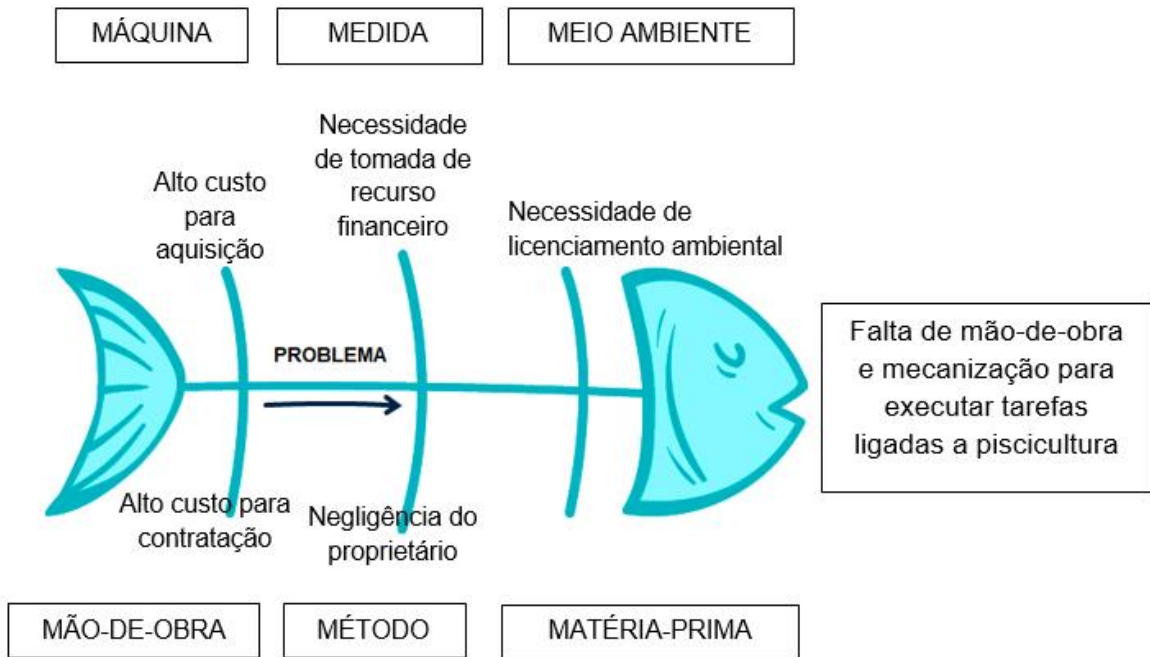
MÁQUINA

MEDIDA

MEIO AMBIENTE

Alto custo para aquisição

Necessidade de tomada de recurso financeiro

Necessidade de licenciamento ambiental

PROBLEMA

Falta de mão-de-obra e mecanização para executar tarefas ligadas a piscicultura

Alto custo para contratação

Negligência do proprietário

MÃO-DE-OBRA

MÉTODO

MATÉRIA-PRIMA